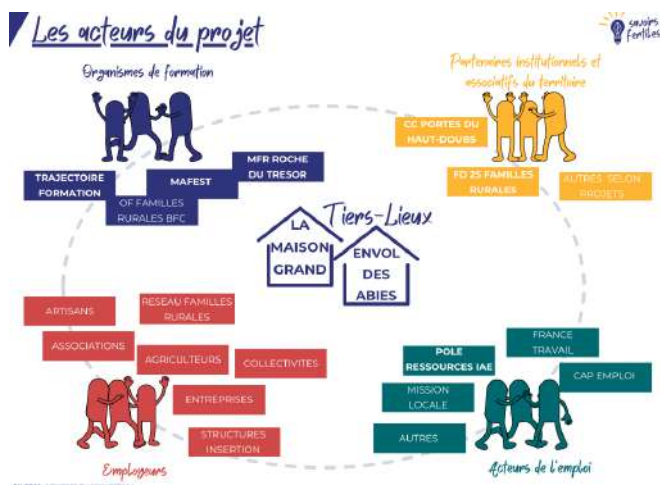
Les acteurs du projet

Savoirs Fertiles

Organismes de formation

TRAJECTOIRE FORMATION

MAFEST

MFR ROCHE DU TRESOR

OF FAMILLES RURALES BFC

Partenaires institutionnels et associatifs du territoire

CC PORTES DU HAUT-DOUBS

FD 25 FAMILLES RURALES

AUTRES SELON PROJETS

Tiers-Lieux

LA MAISON GRAND

ENVOL DES ABIES

ARTISANS

RESEAU FAMILLES RURALES

ASSOCIATIONS

AGRICULTEURS

COLLECTIVITES

ENTREPRISES

STRUCTURES INSERTION

Employeurs

POLE RESSOURCES IAE

FRANCE TRAVAIL

CAP EMPLOI

MISSION LOCALE

AUTRES

Acteurs de l'emploi